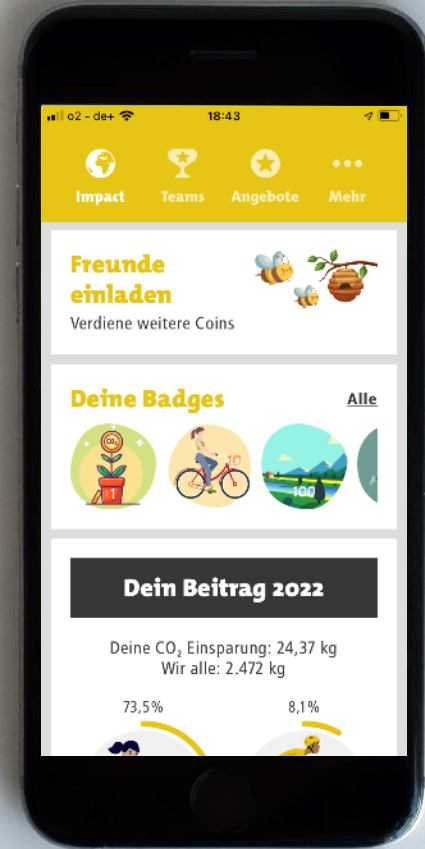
o2 - de+ 18:43

Impact Teams Angebote Mehr

Freunde einladen

Verdiene weitere Coins

Deine Badges

Alle

$CO_2$

100

Dein Beitrag 2022

Deine $CO_2$ Einsparung: 24,37 kg
Wir alle: 2.472 kg

73,5%

8,1%